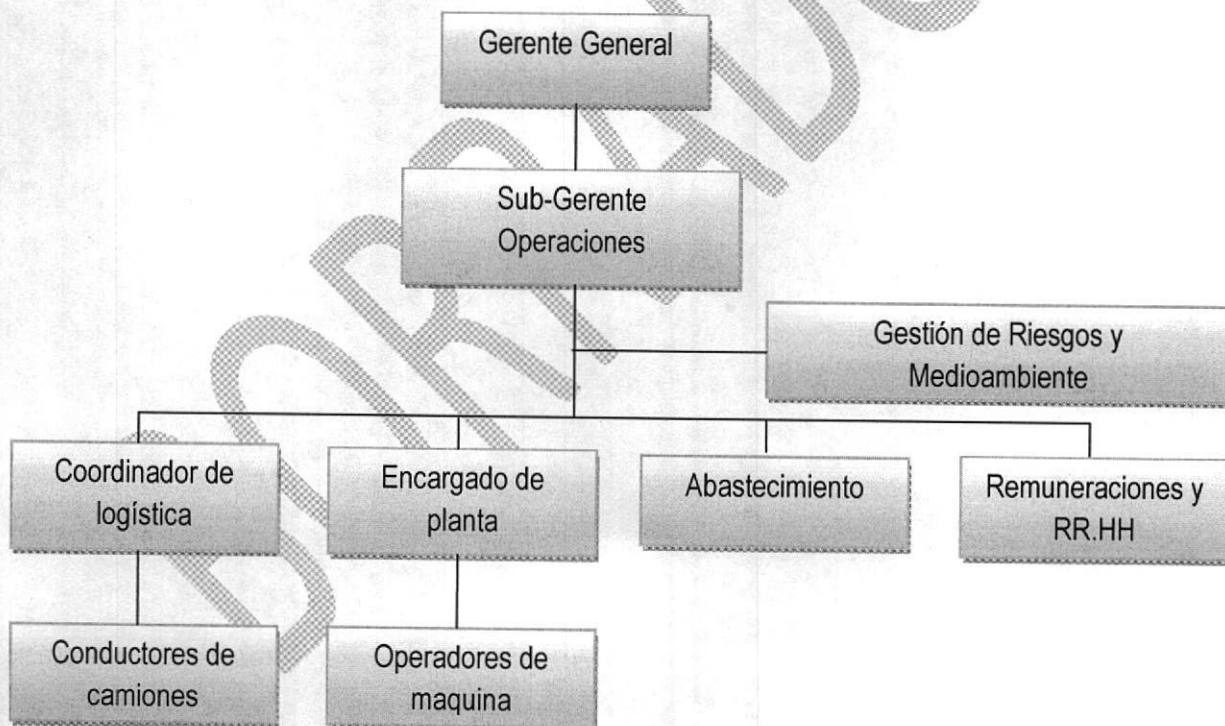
Gerente General

Sub-Gerente Operaciones

Gestión de Riesgos y Medioambiente

Coordinador de logística

Encargado de planta

Abastecimiento

Remuneraciones y RR.HH

Conductores de camiones

Operadores de maquina

BORRADOR